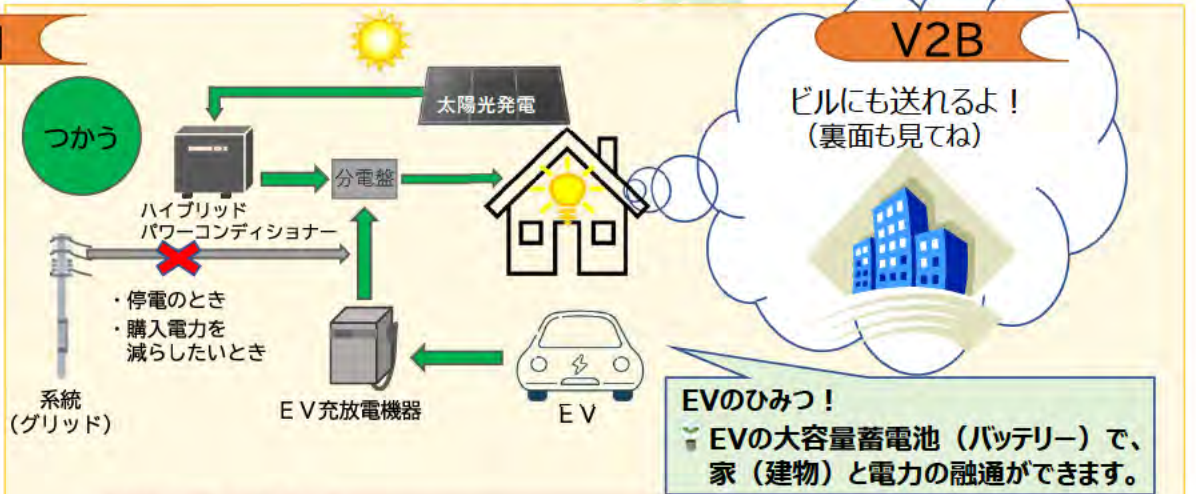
V2B

ビルにも送れるよ！
（裏面も見てね）

つかう

太陽光発電

分電盤

ハイブリッド
パワーコンディショナー

・停電のとき
・購入電力を
減らしたいとき

系統
（グリッド）

ＥＶ充放電機器

ＥＶ

EVのひみつ！
EVの大容量蓄電池（バッテリー）で、家（建物）と電力の融通ができます。